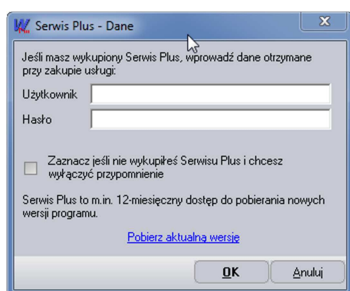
Serwis Plus - Dane

Jeśli masz wykupiony Serwis Plus, wprowadź dane otrzymane przy zakupie usługi:

Użytkownik

Hasło

Zaznacz jeśli nie wykupiłeś Serwisu Plus i chcesz wyłączyć przypomnienie

Serwis Plus to m.in. 12-miesięczny dostęp do pobierania nowych wersji programu.

Pobierz aktualną wersję

OK

Anuluj